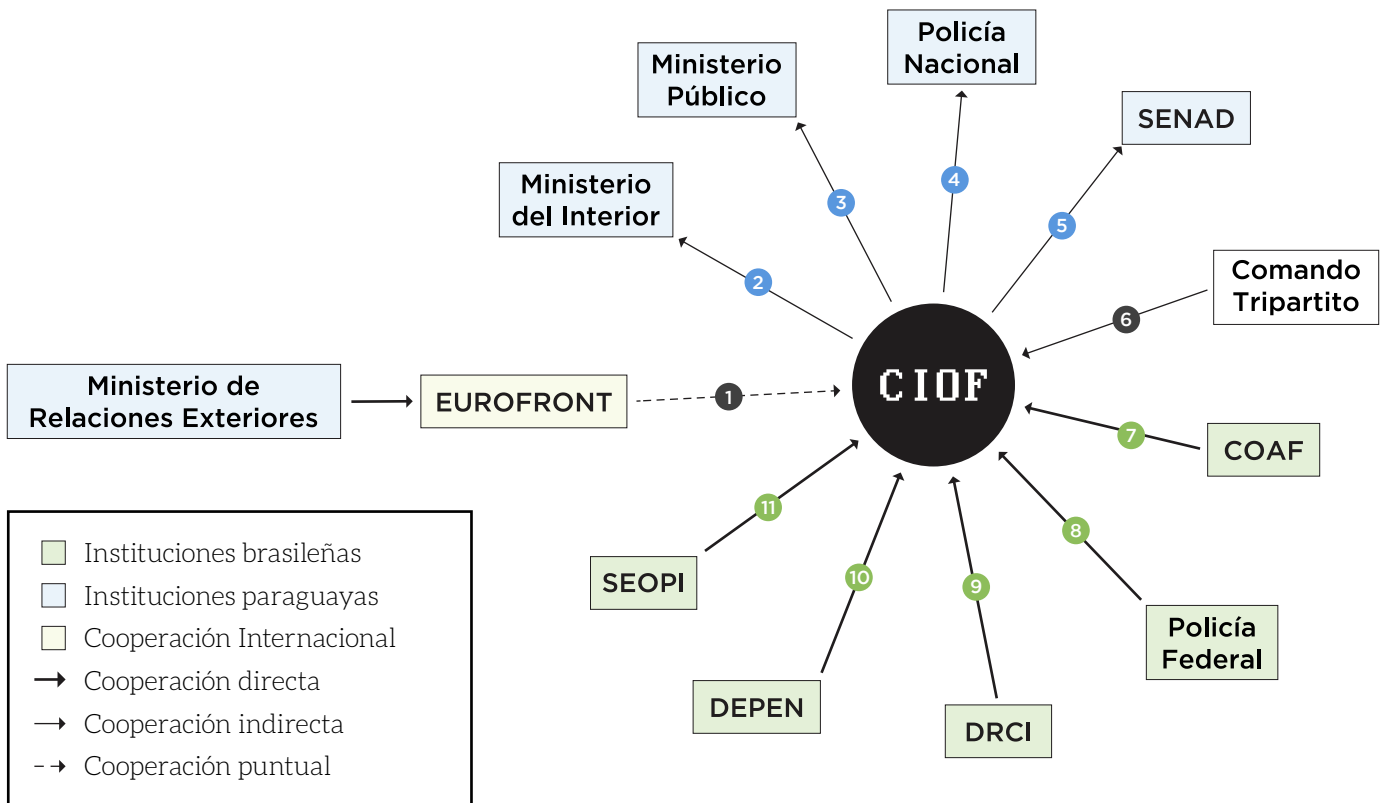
Policía Nacional

Ministerio Público

SENAD

Ministerio del Interior

3

4

5

2

Comando Tripartito

6

Ministerio de Relaciones Exteriores

EUROFRONT

1

CIOF

7

COAF

11

8

SEOPI

10

9

Policía Federal

DEPEN

DRCI

Instituciones brasileñas
Instituciones paraguayas
Cooperación Internacional
Cooperación directa
Cooperación indirecta
Cooperación puntual